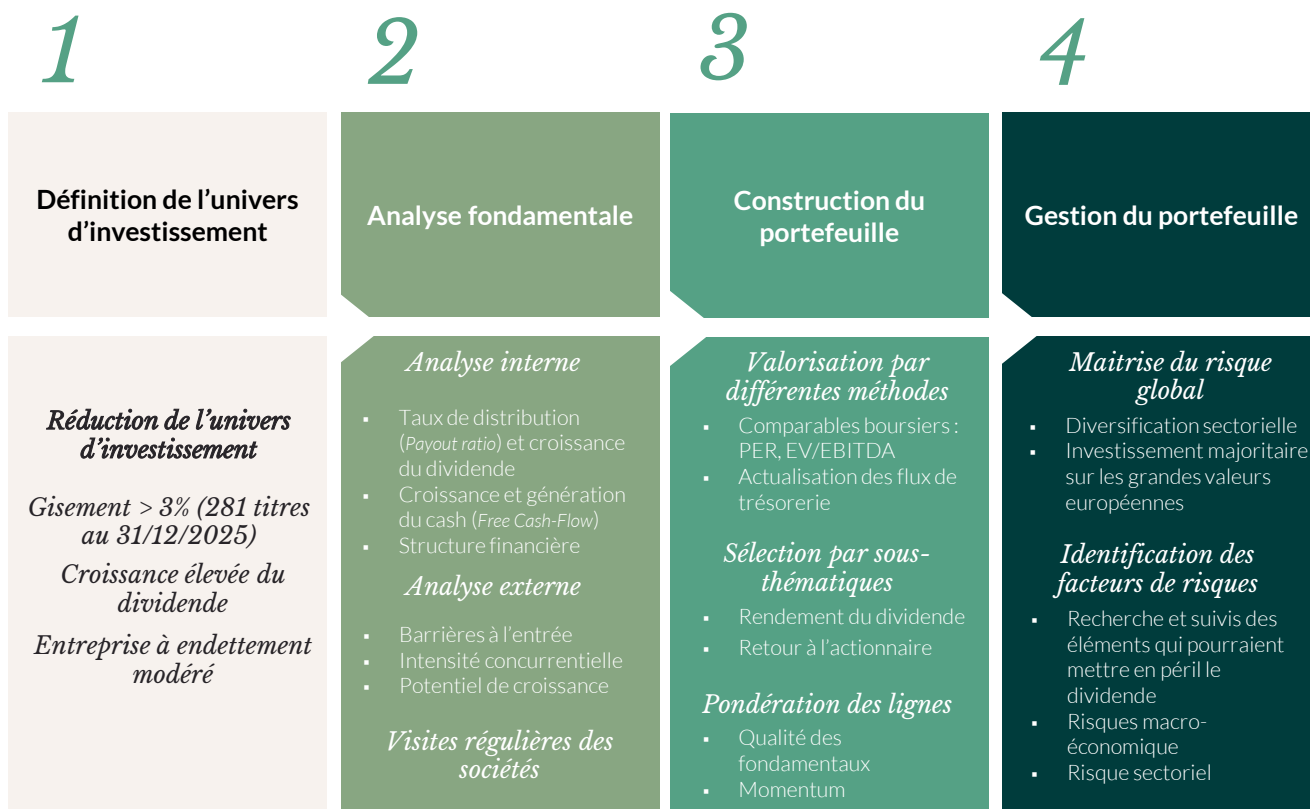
1

2

3

4

Définition de l'univers d'investissement

Analyse fondamentale

Construction du portefeuille

Gestion du portefeuille

Réduction de l'univers d'investissement

Gisement > 3% (281 titres au 31/12/2025)

Croissance élevée du dividende

Entreprise à endettement modéré

Analyse interne

▪ Taux de distribution (Payout ratio) et croissance du dividende
▪ Croissance et génération du cash (Free Cash-Flow)
▪ Structure financière

Analyse externe

▪ Barrières à l'entrée
▪ Intensité concurrentielle
▪ Potentiel de croissance

Visites régulières des sociétés

Valorisation par différentes méthodes

▪ Comparables boursiers : PER, EV/EBITDA
▪ Actualisation des flux de trésorerie

Sélection par sous-thématiques

▪ Rendement du dividende
▪ Retour à l'actionnaire

Pondération des lignes

▪ Qualité des fondamentaux
▪ Momentum

Maitrise du risque global

▪ Diversification sectorielle
▪ Investissement majoritaire sur les grandes valeurs européennes

Identification des facteurs de risques

▪ Recherche et suivis des éléments qui pourraient mettre en péril le dividende
▪ Risques macro-économique
▪ Risque sectoriel